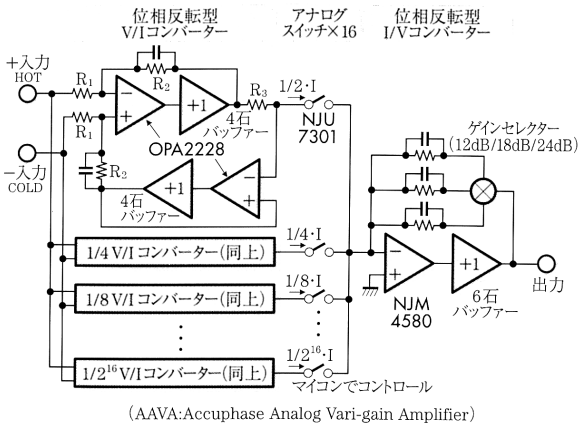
位相反転型
V/Iコンバーター

アナログ
スイッチ×16

位相反転型
I/Vコンバーター

+入力
HOT

−入力
COLD

$R_1$
$R_1$
$R_2$
$R_2$
$R_3$

−
+
+1
+1
+1
−
+

OPA2228

4石
バッファー

4石
バッファー

1/2・I

NJU
7301

ゲインセレクター
(12dB/18dB/24dB)

1/4 V/I コンバーター(同上)

1/4・I

1/8 V/I コンバーター(同上)

1/8・I

$1/2^{16}$ V/I コンバーター(同上)

$1/2^{16}$・I

マイコンでコントロール

−
+

NJM
4580

+1

6石
バッファー

出力

(AAVA:Accuphase Analog Vari-gain Amplifier)